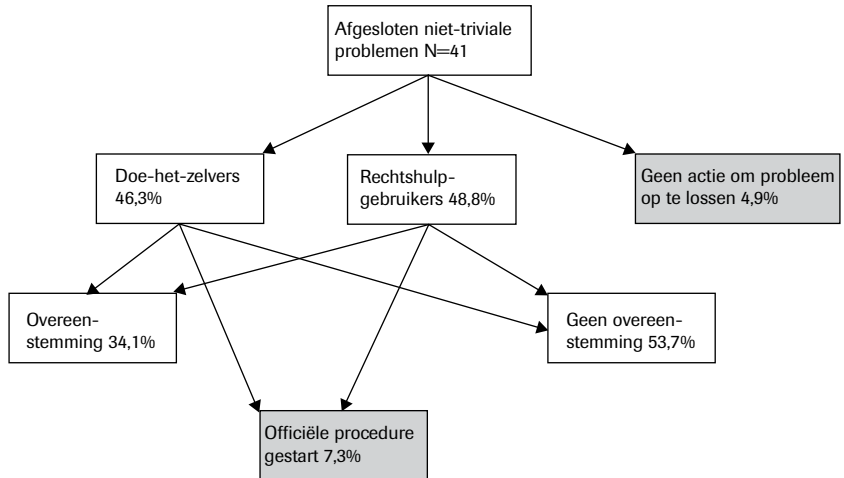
Afgesloten niet-triviale problemen N=41

Doe-het-zelvers 46,3%

Rechtshulpgebruikers 48,8%

Geen actie om probleem op te lossen 4,9%

Overeenstemming 34,1%

Geen overeenstemming 53,7%

Officiële procedure gestart 7,3%